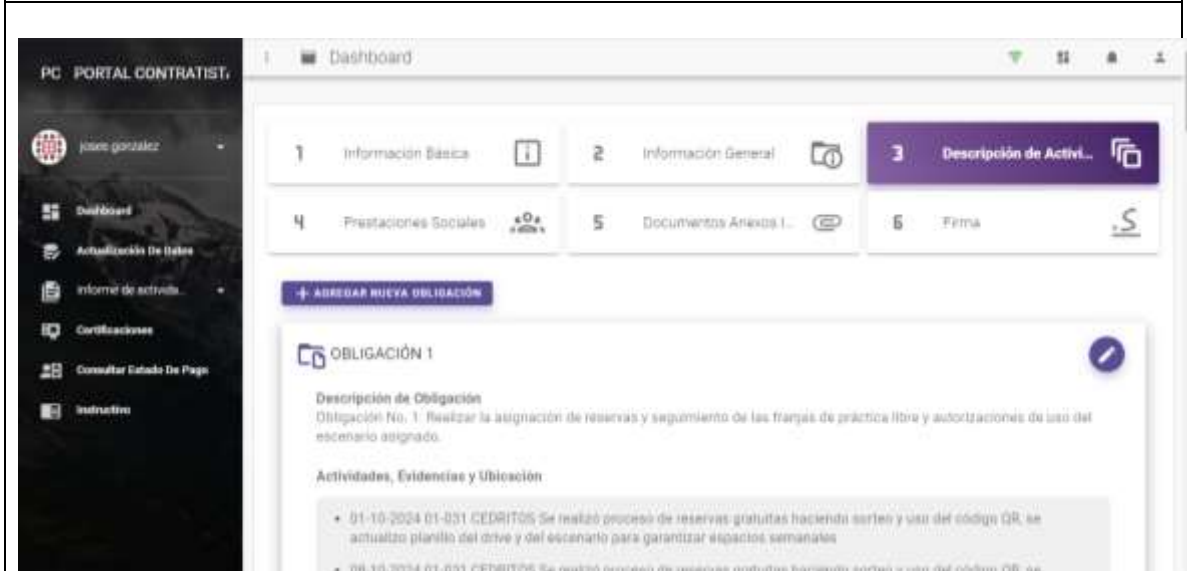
PC PORTAL CONTRATIST.

josee gonzalez

Dashboard
Actualización De Datos
Informe de activida...
Certificaciones
Consultar Estado De Pago
Instructivo

Dashboard

1 Información Básica
2 Información General
3 Descripción de Activi...
4 Prestaciones Sociales
5 Documentos Anexos I...
6 Firma

+ AGREGAR NUEVA OBLIGACIÓN

OBLIGACIÓN 1

Descripción de Obligación
Obligación No. 1: Realizar la asignación de reservas y seguimiento de las franjas de práctica libre y autorizaciones de uso del escenario asignado.

Actividades, Evidencias y Ubicación

• 01-10-2024 01-031 CEDRITOS Se realizó proceso de reservas gratuitas haciendo sorteo y uso del código QR, se actualizo planillo del drive y del escenario para garantizar espacios semanales

• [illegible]